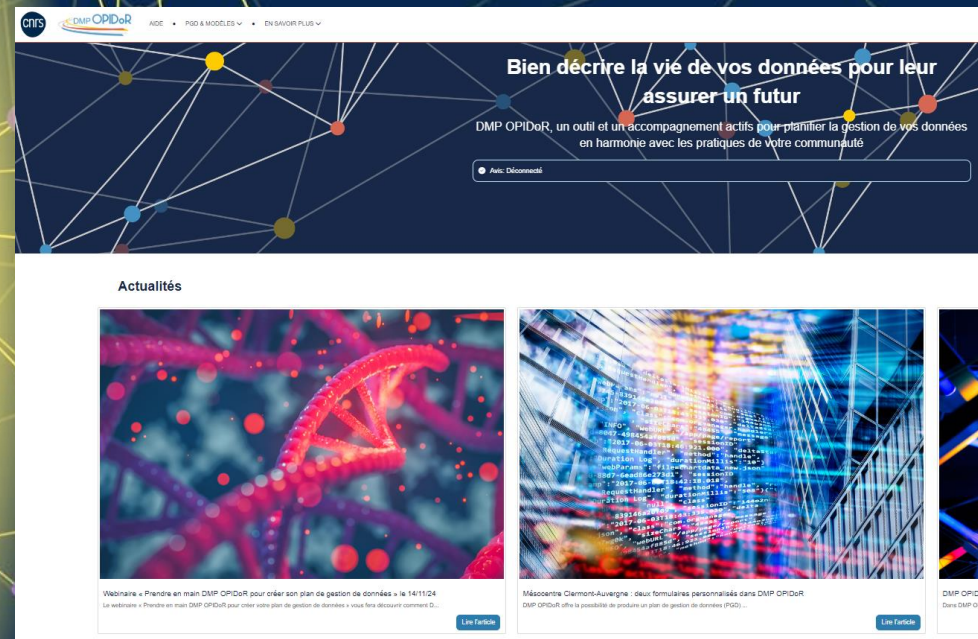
cnrs DMP OPIDoR

AIDE • PGD & MODÈLES • EN SAVOIR PLUS

Bien décrire la vie de vos données pour leur assurer un futur

DMP OPIDoR, un outil et un accompagnement actifs pour planifier la gestion de vos données en harmonie avec les pratiques de votre communauté

Avis: Déconnecté

Actualités

Webinaire « Prendre en main DMP OPIDoR pour créer son plan de gestion de données » le 14/11/24

Le webinaire « Prendre en main DMP OPIDoR pour créer votre plan de gestion de données » vous fera découvrir comment D...

Lire l'article

Mésocentre Clermont-Auvergne : deux formulaires personnalisés dans DMP OPIDoR

DMP OPIDoR offre la possibilité de produire un plan de gestion de données (PGD) ...

Lire l'article

DMP OPID

Dans DMP O